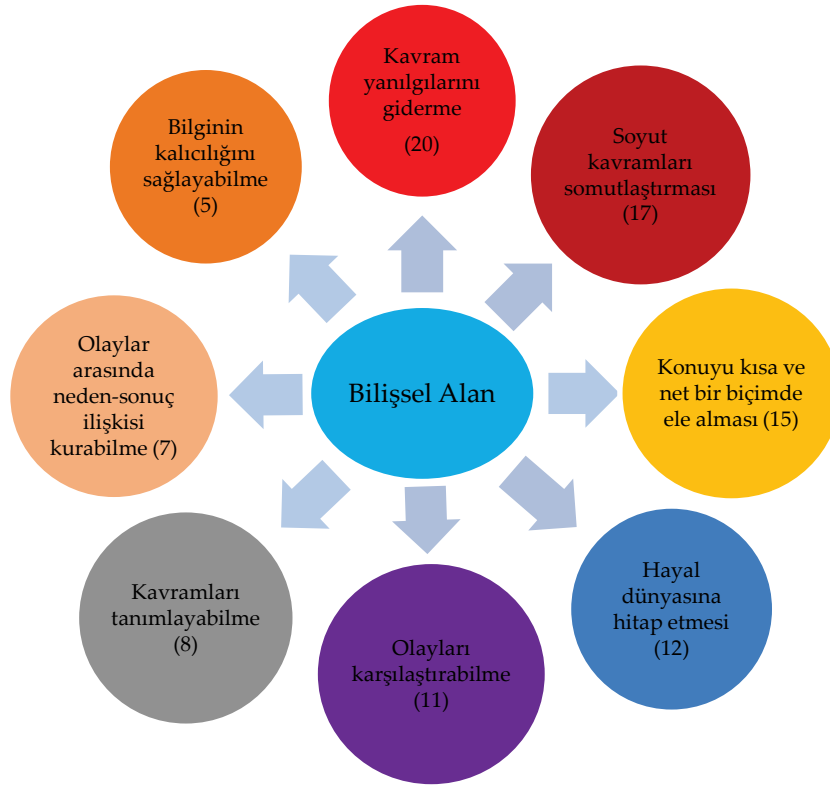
Bilişsel Alan

Kavram yanılgılarını giderme (20)

Soyut kavramları somutlaştırması (17)

Konuyu kısa ve net bir biçimde ele alması (15)

Hayal dünyasına hitap etmesi (12)

Olayları karşılaştırabilme (11)

Kavramları tanımlayabilme (8)

Olaylar arasında neden-sonuç ilişkisi kurabilme (7)

Bilginin kalıcılığını sağlayabilme (5)